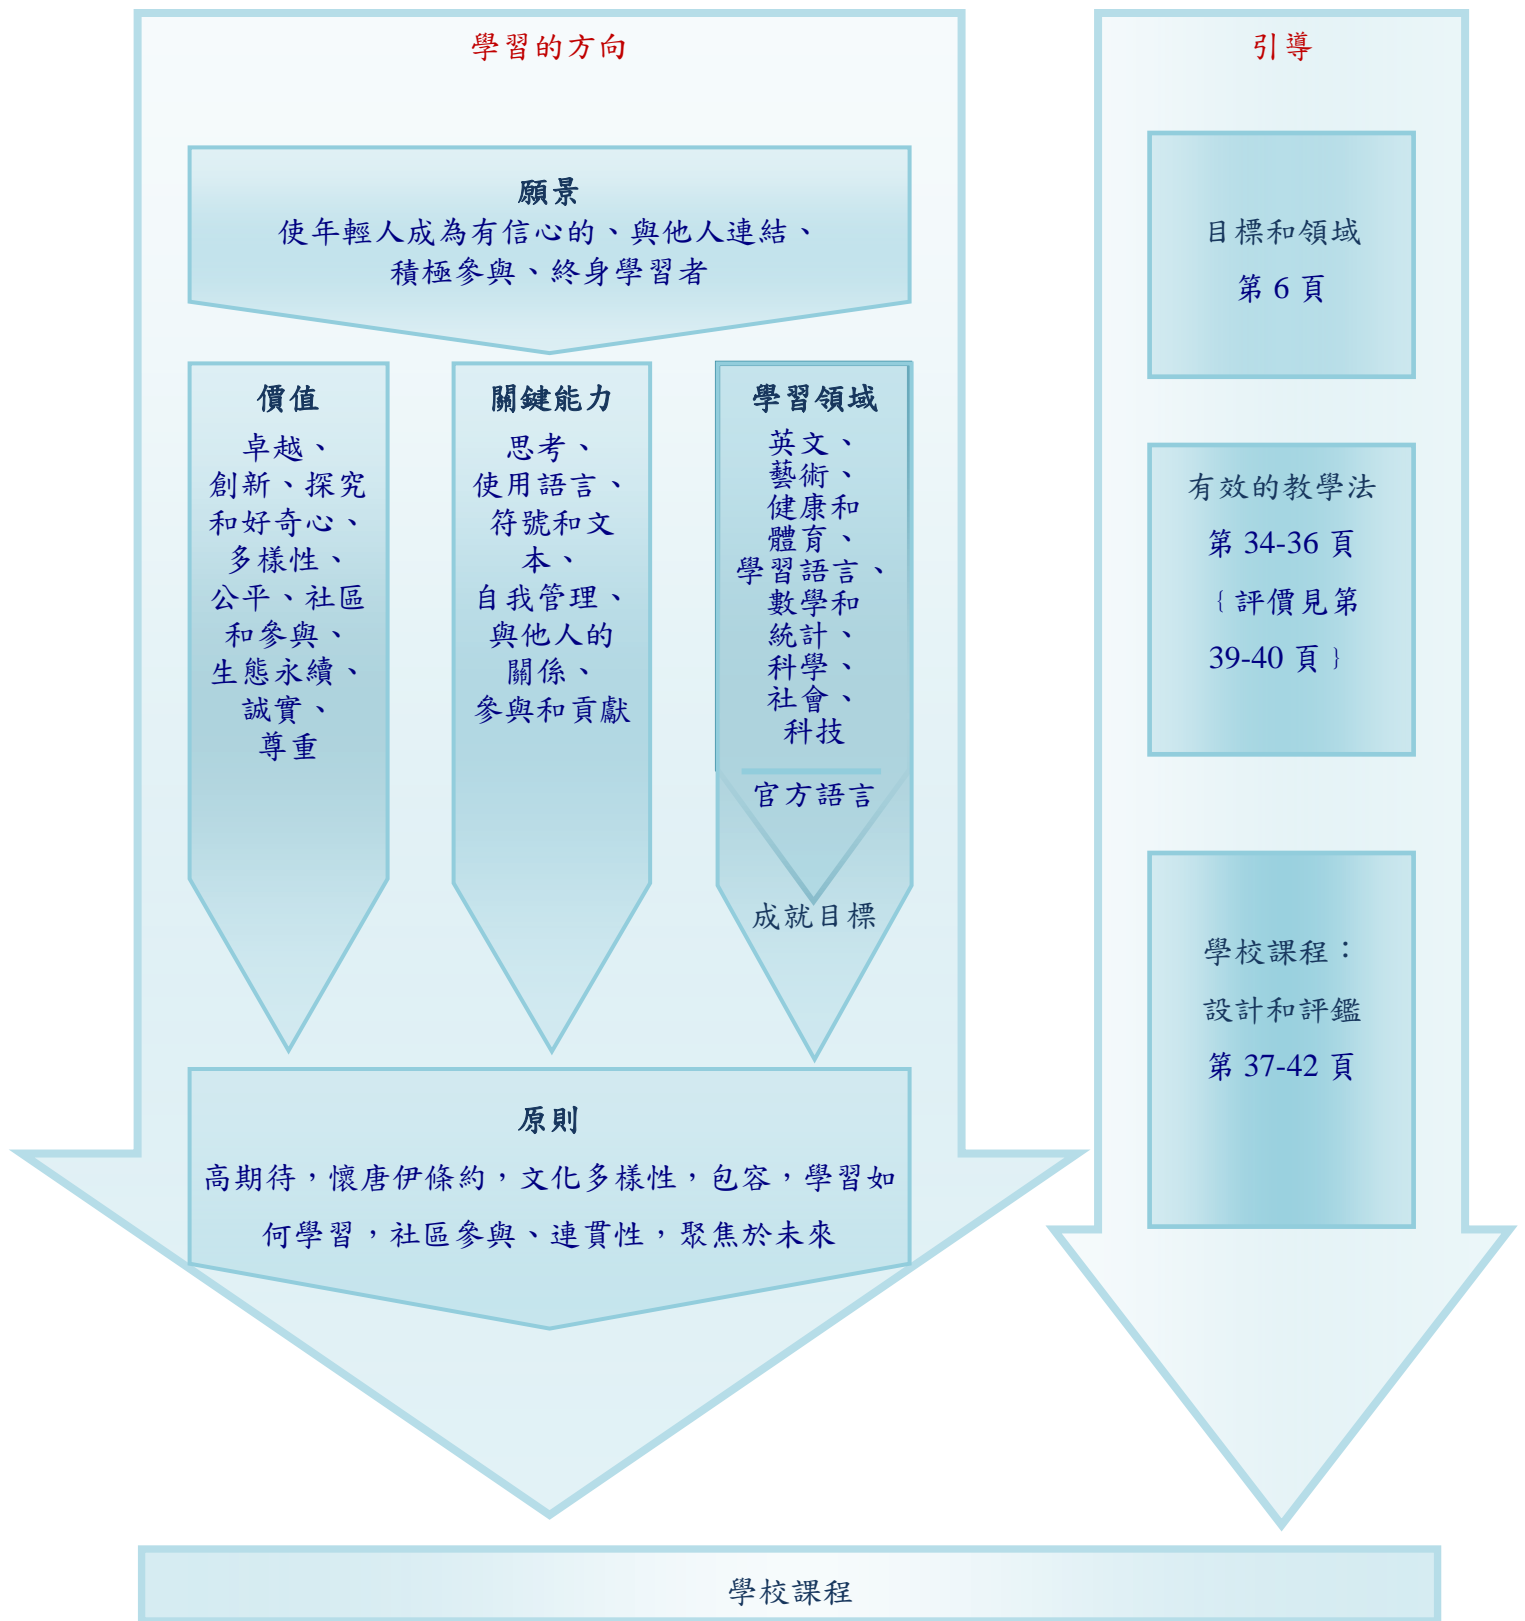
學習的方向

願景
使年輕人成為有信心的、與他人連結、積極參與、終身學習者

價值
卓越、創新、探究和好奇心、多樣性、公平、社區和參與、生態永續、誠實、尊重

關鍵能力
思考、使用語言、符號和文本、自我管理、與他人的關係、參與和貢獻

學習領域
英文、藝術、健康和體育、學習語言、數學和統計、科學、社會、科技

官方語言

成就目標

原則
高期待，懷唐伊條約，文化多樣性，包容，學習如何學習，社區參與、連貫性，聚焦於未來

引導

目標和領域
第 6 頁

有效的教學法
第 34-36 頁
{ 評價見第 39-40 頁 }

學校課程：
設計和評鑑
第 37-42 頁

學校課程